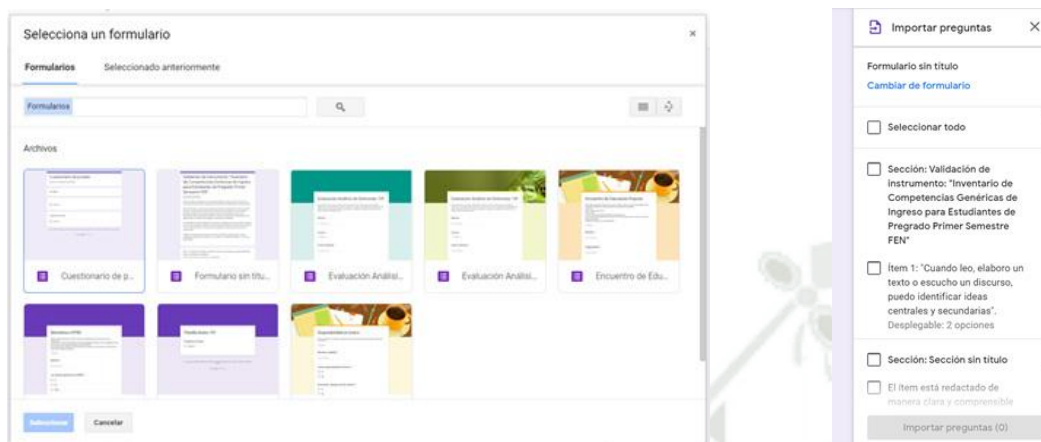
Selecciona un formulario

×

Formularios

Seleccionado anteriormente

Formularios

Archivos

Cuestionario de p...

Formulario sin títu...

Evaluación Análisi...

Evaluación Análisi...

Encuentro de Edu...

Seleccionar

Cancelar

Importar preguntas

×

Formulario sin título

Cambiar de formulario

Seleccionar todo

Sección: Validación de instrumento: "Inventario de Competencias Genéricas de Ingreso para Estudiantes de Pregrado Primer Semestre FEN"

Ítem 1: "Cuando leo, elaboro un texto o escucho un discurso, puedo identificar ideas centrales y secundarias".
Desplegable: 2 opciones

Sección: Sección sin título

El ítem está redactado de manera clara y comprensible

Importar preguntas (0)